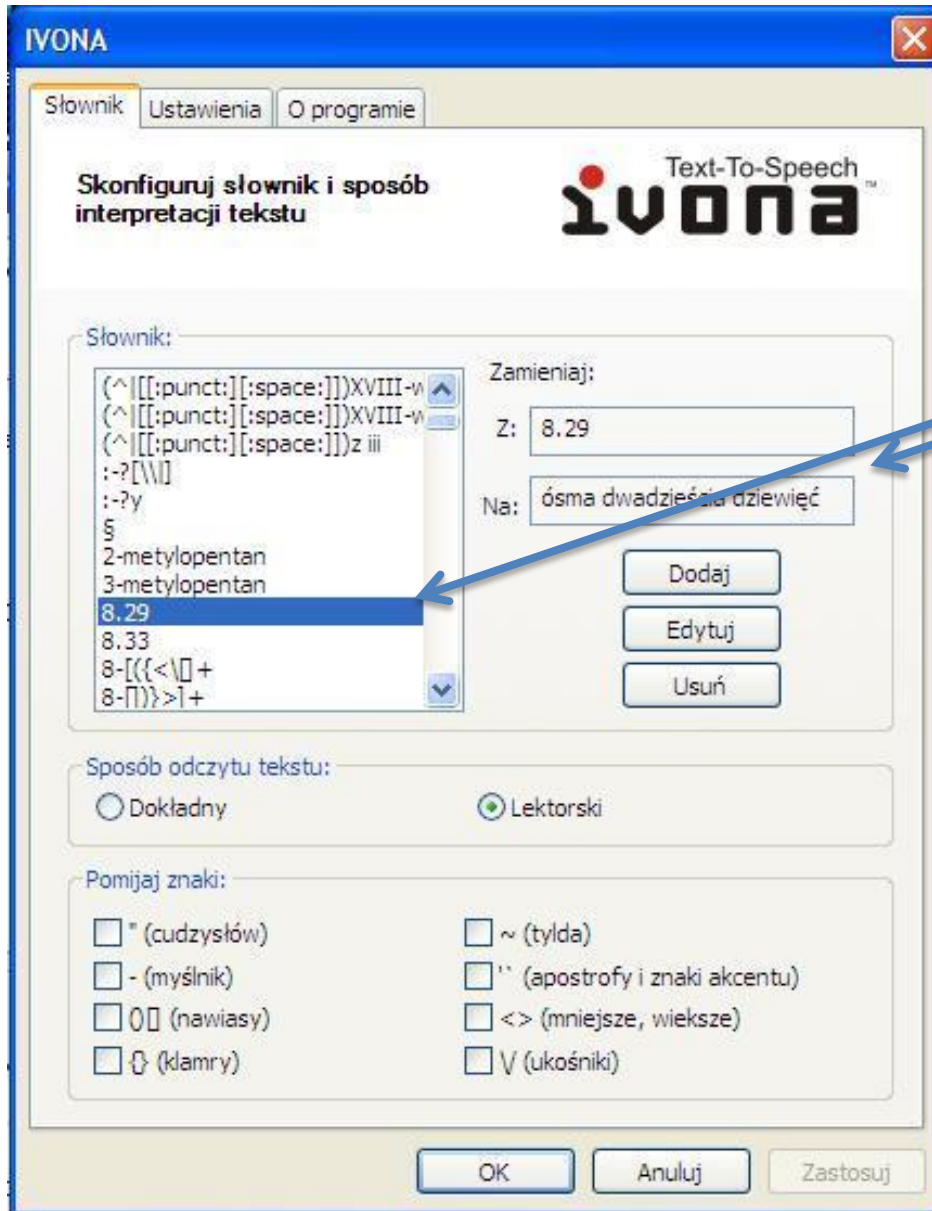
IVONA

Słownik | Ustawienia | O programie

Skonfiguruj słownik i sposób interpretacji tekstu

Text-To-Speech
ivona

Słownik:

(^|[[:punct:][:space:]])XVIII-w
(^|[[:punct:][:space:]])XVIII-w
(^|[[:punct:][:space:]])z iii
:-?[\\|]
:-?y
§
2-metylopentan
3-metylopentan
8.29
8.33
8-[({<\[+
8-[])}>]+

Zamieniaj:
Z: 8.29
Na: ósma dwadzieścia dziewięć

Dodaj
Edytuj
Usuń

Sposób odczytu tekstu:
Dokładny
Lektorski

Pomijaj znaki:
" (cudzysłów)
- (myślnik)
()[] (nawiasy)
{} (klamry)
~ (tylda)
'` (apostrofy i znaki akcentu)
<> (mniejsze, wieksze)
\/ (ukośniki)

OK
Anuluj
Zastosuj